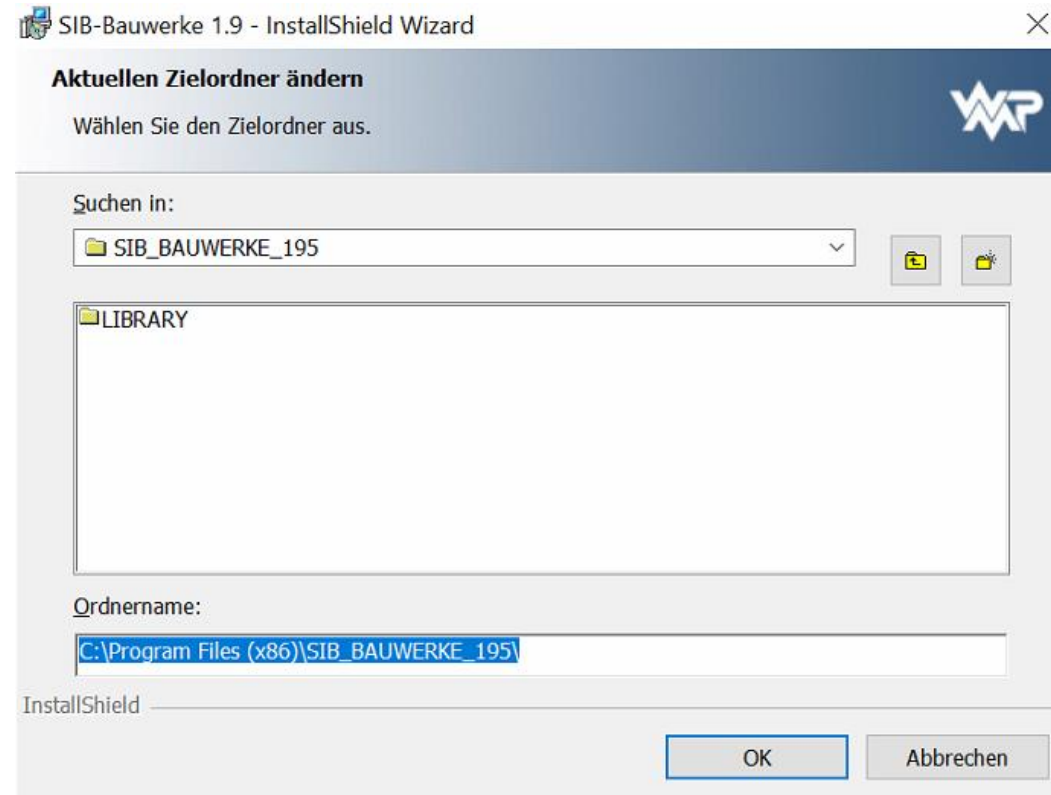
SIB-Bauwerke 1.9 - InstallShield Wizard

Aktuellen Zielordner ändern

Wählen Sie den Zielordner aus.

WMP

Suchen in:

SIB_BAUWERKE_195

LIBRARY

Ordnername:

C:\Program Files (x86)\SIB_BAUWERKE_195\

InstallShield

OK

Abbrechen